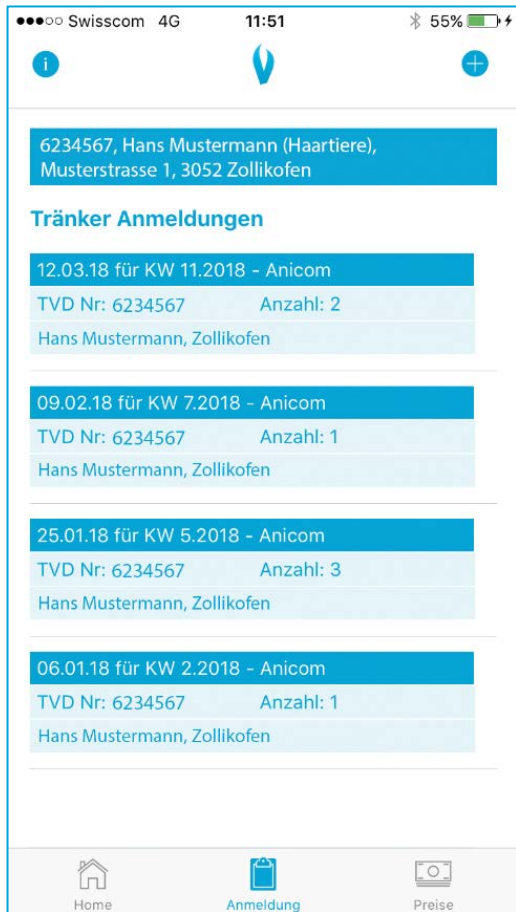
●●●○○ Swisscom 4G 11:51 55%

i +

6234567, Hans Mustermann (Haartiere), Musterstrasse 1, 3052 Zollikofen

Tränker Anmeldungen

12.03.18 für KW 11.2018 - Anicom
TVD Nr: 6234567 Anzahl: 2
Hans Mustermann, Zollikofen

09.02.18 für KW 7.2018 - Anicom
TVD Nr: 6234567 Anzahl: 1
Hans Mustermann, Zollikofen

25.01.18 für KW 5.2018 - Anicom
TVD Nr: 6234567 Anzahl: 3
Hans Mustermann, Zollikofen

06.01.18 für KW 2.2018 - Anicom
TVD Nr: 6234567 Anzahl: 1
Hans Mustermann, Zollikofen

Home Anmeldung Preise